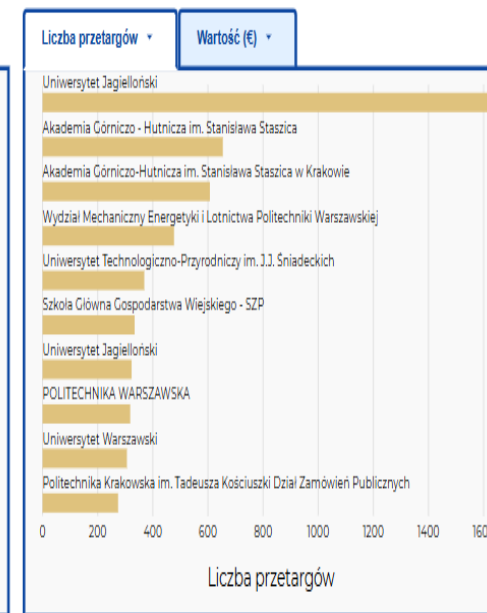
Liczba przetargów ▾

Wartość (€) ▾

Uniwersytet Jagielloński

Akademia Górniczo - Hutnicza im. Stanisława Staszica

Akademia Górniczo-Hutnicza im. Stanisława Staszica w Krakowie

Wydział Mechaniczny Energetyki i Lotnictwa Politechniki Warszawskiej

Uniwersytet Technologiczno-Przyrodniczy im. J.J. Śniadeckich

Szkoła Główna Gospodarstwa Wiejskiego - SZP

Uniwersytet Jagielloński

POLITECHNIKA WARSZAWSKA

Uniwersytet Warszawski

Politechnika Krakowska im. Tadeusza Kościuszki Dział Zamówień Publicznych

0 200 400 600 800 1000 1200 1400 160

Liczba przetargów